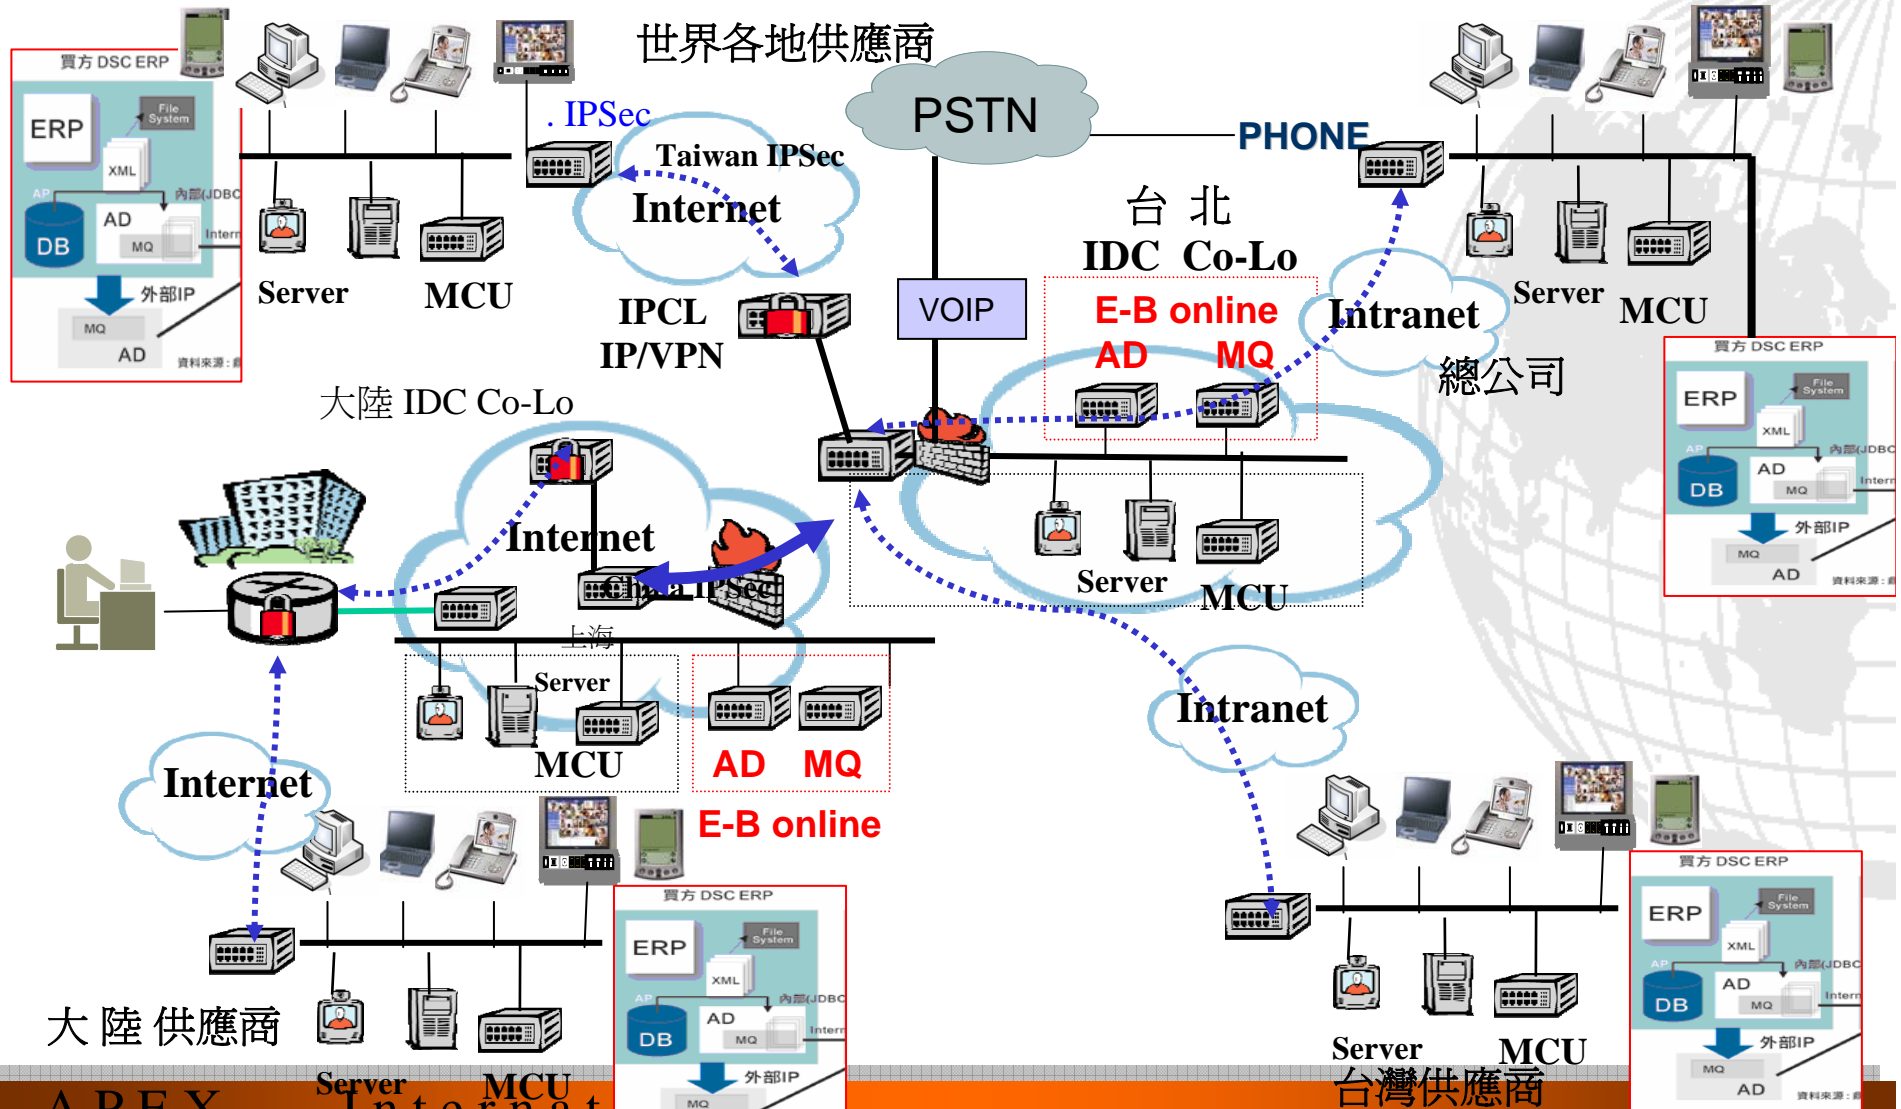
世界各地供應商

PSTN

PHONE

買方 DSC ERP
ERP
File System
XML
AP
內部(JDBC
DB
AD
MQ
Intern
外部IP
MQ
AD
資料來源：

. IPSec
Taiwan IPSec
Internet

Server
MCU

台 北
IDC Co-Lo

IPCL
IP/VPN

VOIP

E-B online
AD MQ

Intranet
總公司

Server
MCU

買方 DSC ERP
ERP
File System
XML
AP
內部(JDBC
DB
AD
MQ
Intern
外部IP
MQ
AD
資料來源：

大陸 IDC Co-Lo

Internet
China IPSec
上海
Server
MCU

AD MQ
E-B online

Server
MCU

Intranet

Internet

大 陸 供應商
Server
MCU

買方 DSC ERP
ERP
File System
XML
AP
內部(JDBC
DB
AD
MQ
Intern
外部IP
MQ

Server
MCU
台灣供應商

買方 DSC ERP
ERP
File System
XML
AP
內部(JDBC
DB
AD
MQ
Intern
外部IP
MQ
AD
資料來源：

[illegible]